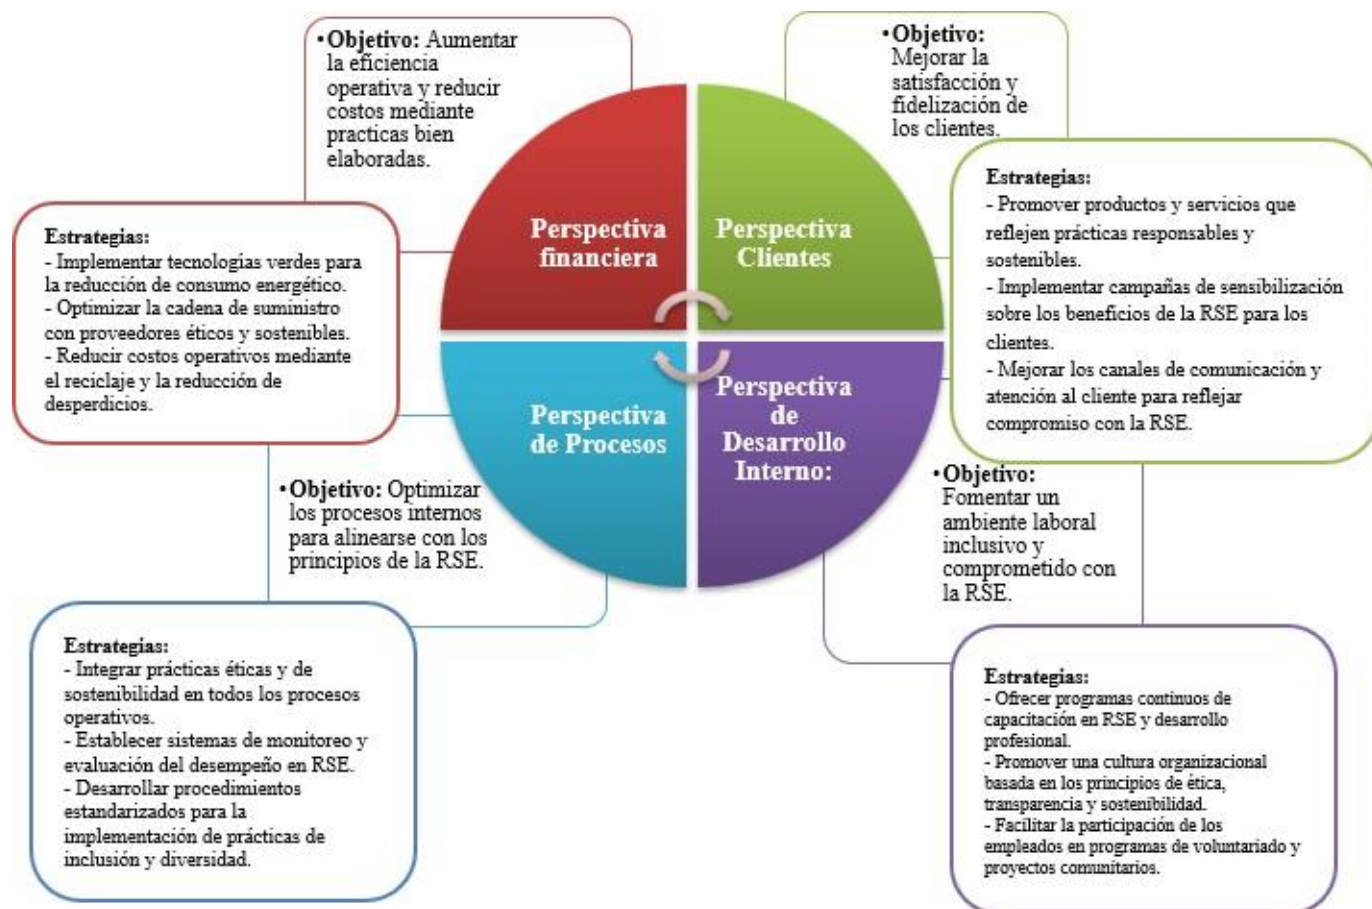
• Objetivo: Aumentar la eficiencia operativa y reducir costos mediante practicas bien elaboradas.

Estrategias:
- Implementar tecnologías verdes para la reducción de consumo energético.
- Optimizar la cadena de suministro con proveedores éticos y sostenibles.
- Reducir costos operativos mediante el reciclaje y la reducción de desperdicios.

• Objetivo: Mejorar la satisfacción y fidelización de los clientes.

Estrategias:
- Promover productos y servicios que reflejen prácticas responsables y sostenibles.
- Implementar campañas de sensibilización sobre los beneficios de la RSE para los clientes.
- Mejorar los canales de comunicación y atención al cliente para reflejar compromiso con la RSE.

Perspectiva financiera

Perspectiva Clientes

Perspectiva de Procesos

Perspectiva de Desarrollo Interno:

• Objetivo: Optimizar los procesos internos para alinearse con los principios de la RSE.

Estrategias:
- Integrar prácticas éticas y de sostenibilidad en todos los procesos operativos.
- Establecer sistemas de monitoreo y evaluación del desempeño en RSE.
- Desarrollar procedimientos estandarizados para la implementación de prácticas de inclusión y diversidad.

• Objetivo: Fomentar un ambiente laboral inclusivo y comprometido con la RSE.

Estrategias:
- Ofrecer programas continuos de capacitación en RSE y desarrollo profesional.
- Promover una cultura organizacional basada en los principios de ética, transparencia y sostenibilidad.
- Facilitar la participación de los empleados en programas de voluntariado y proyectos comunitarios.